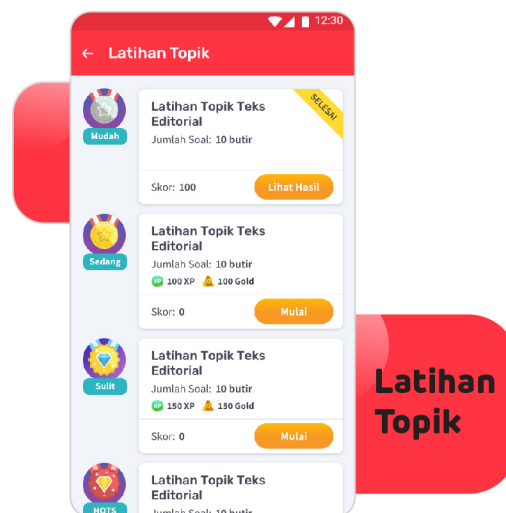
12:30

← Latihan Topik

Mudah

Latihan Topik Teks Editorial

SELESAI

Jumlah Soal: 10 butir

Skor: 100

Lihat Hasil

Sedang

Latihan Topik Teks Editorial

Jumlah Soal: 10 butir

XP 100 XP 100 Gold

Skor: 0

Mulai

Sulit

Latihan Topik Teks Editorial

Jumlah Soal: 10 butir

XP 150 XP 150 Gold

Skor: 0

Mulai

HOTS

Latihan Topik Teks Editorial

Jumlah Soal: 10 butir

Latihan Topik